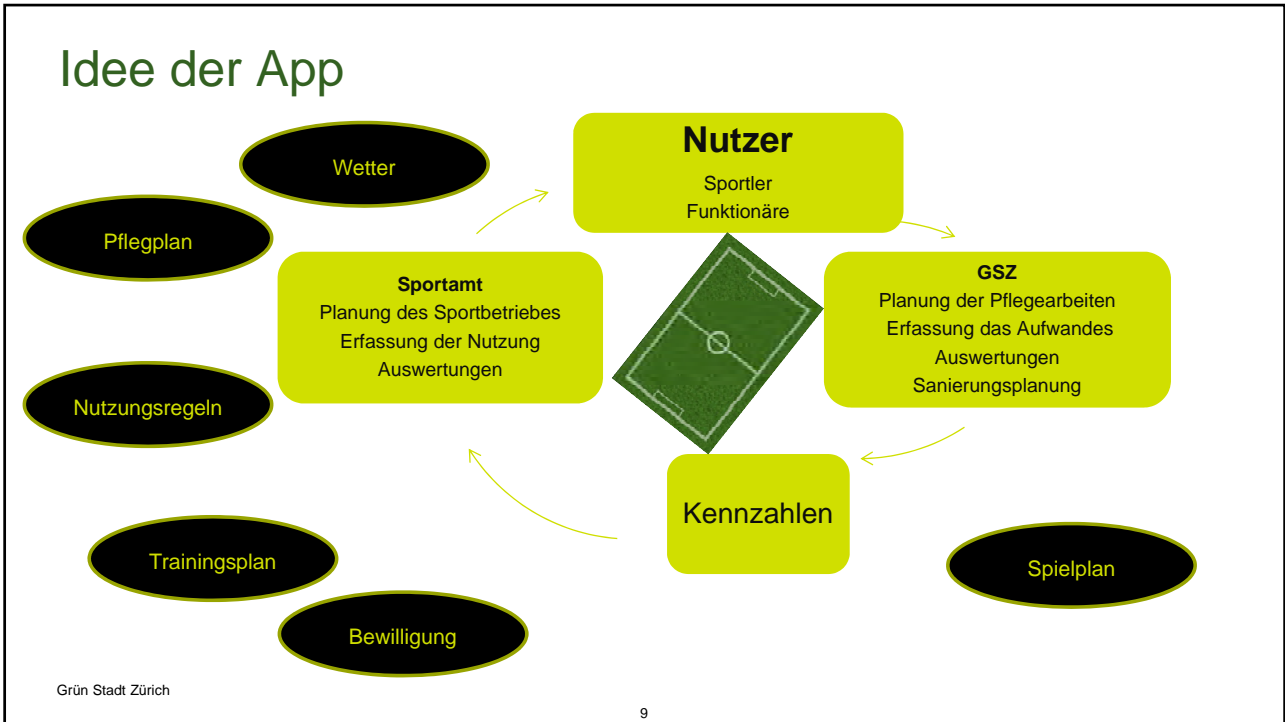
Idee der App

Wetter

Pflegplan

Nutzer
Sportler
Funktionäre

Sportamt
Planung des Sportbetriebes
Erfassung der Nutzung
Auswertungen

GSZ
Planung der Pflegearbeiten
Erfassung das Aufwandes
Auswertungen
Sanierungsplanung

Nutzungsregeln

Kennzahlen

Trainingsplan

Spielplan

Bewilligung

Grün Stadt Zürich

9